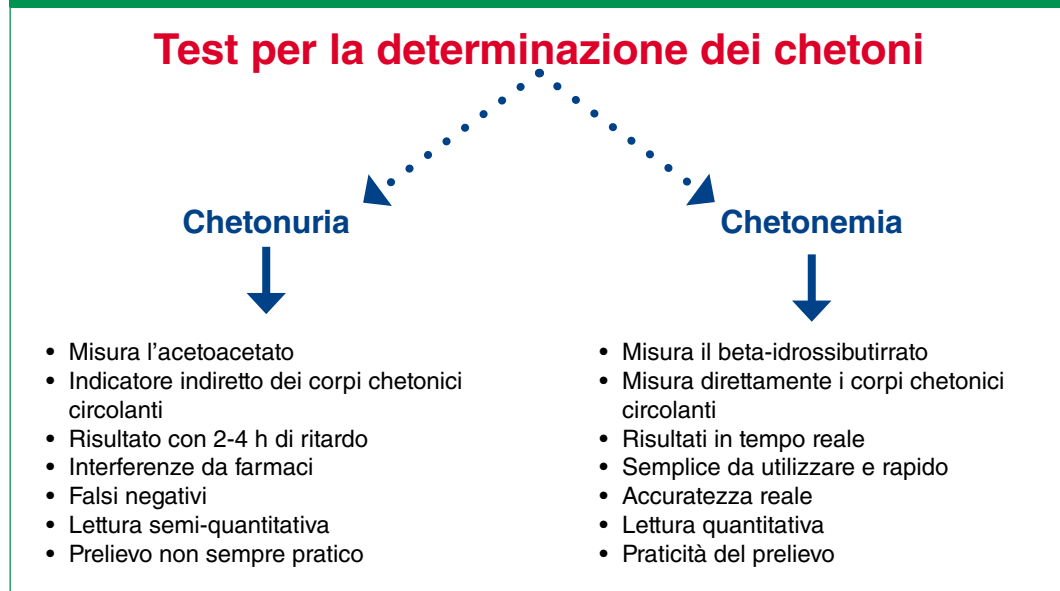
Test per la determinazione dei chetoni

Chetonuria

- Misura l’acetoacetato
- Indicatore indiretto dei corpi chetonici circolanti
- Risultato con 2-4 h di ritardo
- Interferenze da farmaci
- Falsi negativi
- Lettura semi-quantitativa
- Prelievo non sempre pratico

Chetonemia

- Misura il beta-idrossibutirrato
- Misura direttamente i corpi chetonici circolanti
- Risultati in tempo reale
- Semplice da utilizzare e rapido
- Accuratezza reale
- Lettura quantitativa
- Praticità del prelievo